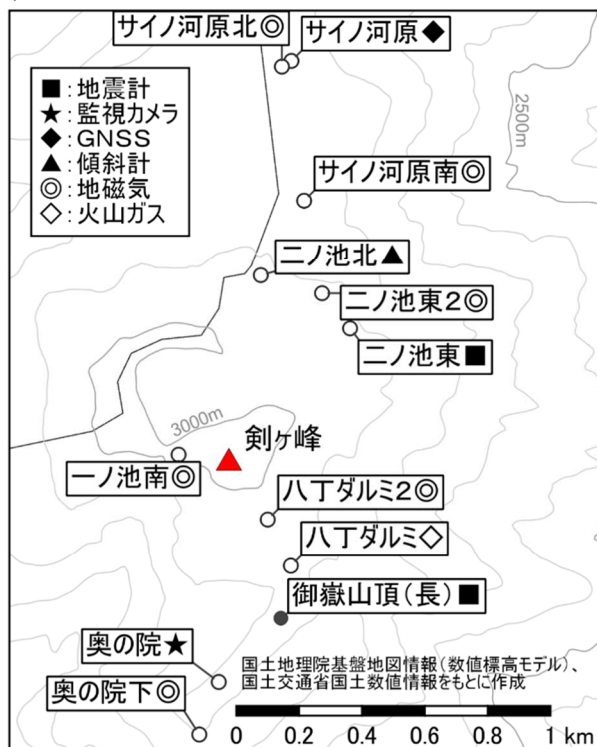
サイノ河原北◎
サイノ河原◆
■：地震計
★：監視カメラ
◆：GNSS
▲：傾斜計
◎：地磁気
◇：火山ガス
2500m
サイノ河原南◎
二ノ池北▲
二ノ池東2◎
二ノ池東■
3000m
剣ヶ峰
一ノ池南◎
八丁ダルミ2◎
八丁ダルミ◇
御嶽山頂（長）■
奥の院★
奥の院下◎
国土地理院基盤地図情報（数値標高モデル）、国土交通省国土数値情報をもとに作成
0 0.2 0.4 0.6 0.8 1 km